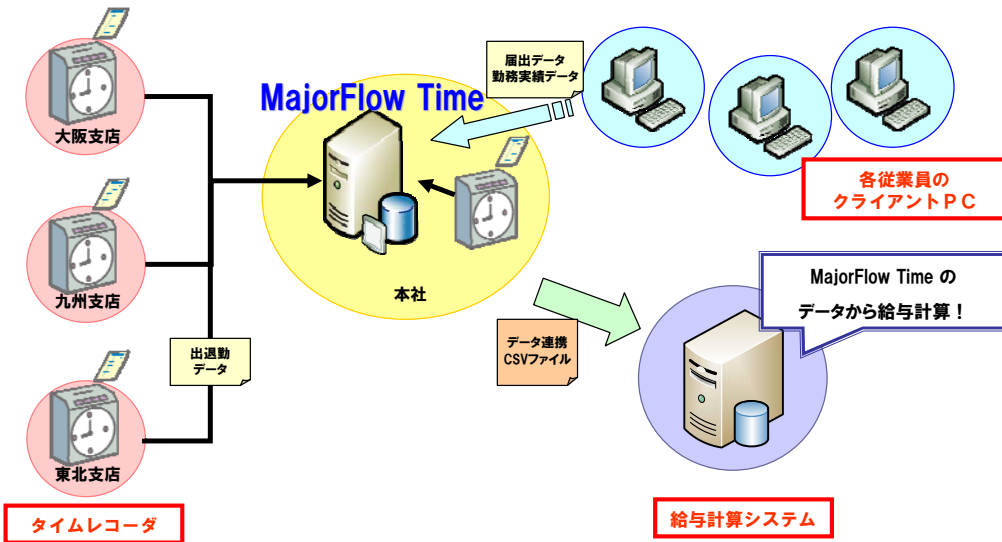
MajorFlow Time

届出データ
勤務実績データ

大阪支店

九州支店

東北支店

出退勤
データ

本社

各従業員の
クライアントＰＣ

MajorFlow Time の
データから給与計算！

データ連携
CSVファイル

タイムレコーダ

給与計算システム